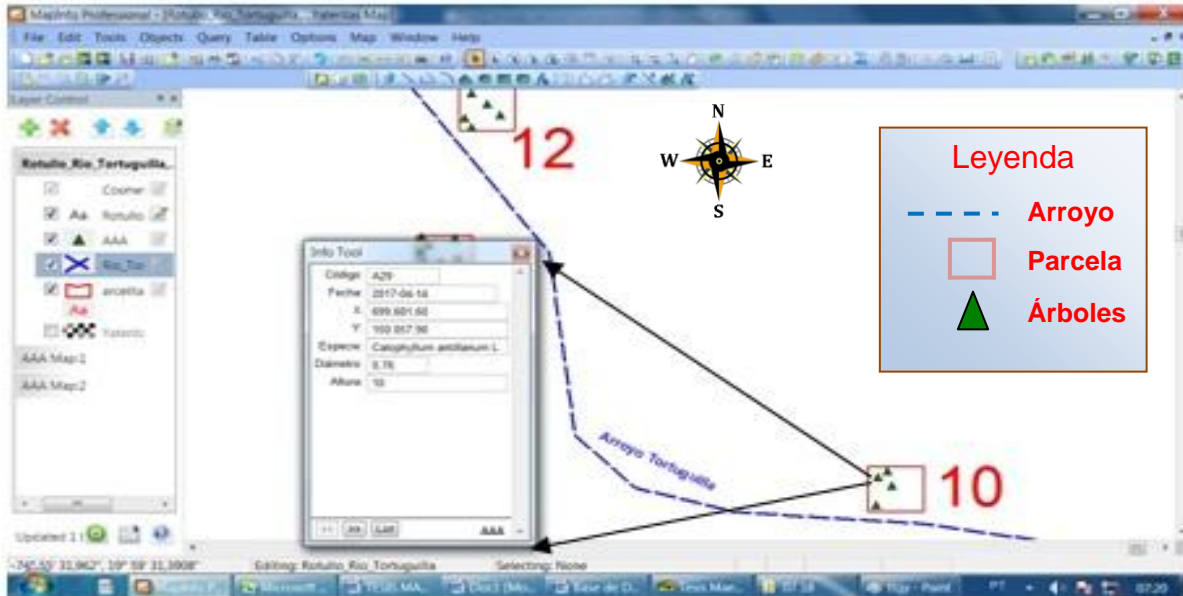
MapInfo Professional - [Rotulo_Rio_Tortuguilla, ... Yaterías Map]

File Edit Tools Objects Query Table Options Map Window Help

Layer Control

Rotulo_Rio_Tortuguilla...

Cosmet

Aa Rotulo

AAA

Rio_Tor

arcelita

Aa

Yaterio

AAA Map1

AAA Map2

Updated 1

12

N
W E
S

Leyenda

Arroyo

Parcela

Árboles

Info Tool

Codigo A29

Fecha 2017-06-14

X 699 601.60

Y 100 857.90

Especie Calophyllum antillanum L

Diametro 0.76

Altura 10

<< >> List

AAA

Arroyo Tortuguilla

10

-740.55' 31,962", 19° 59' 31,3908"

Editing: Rotulo_Rio_Tortuguilla

Selecting: None

07:20